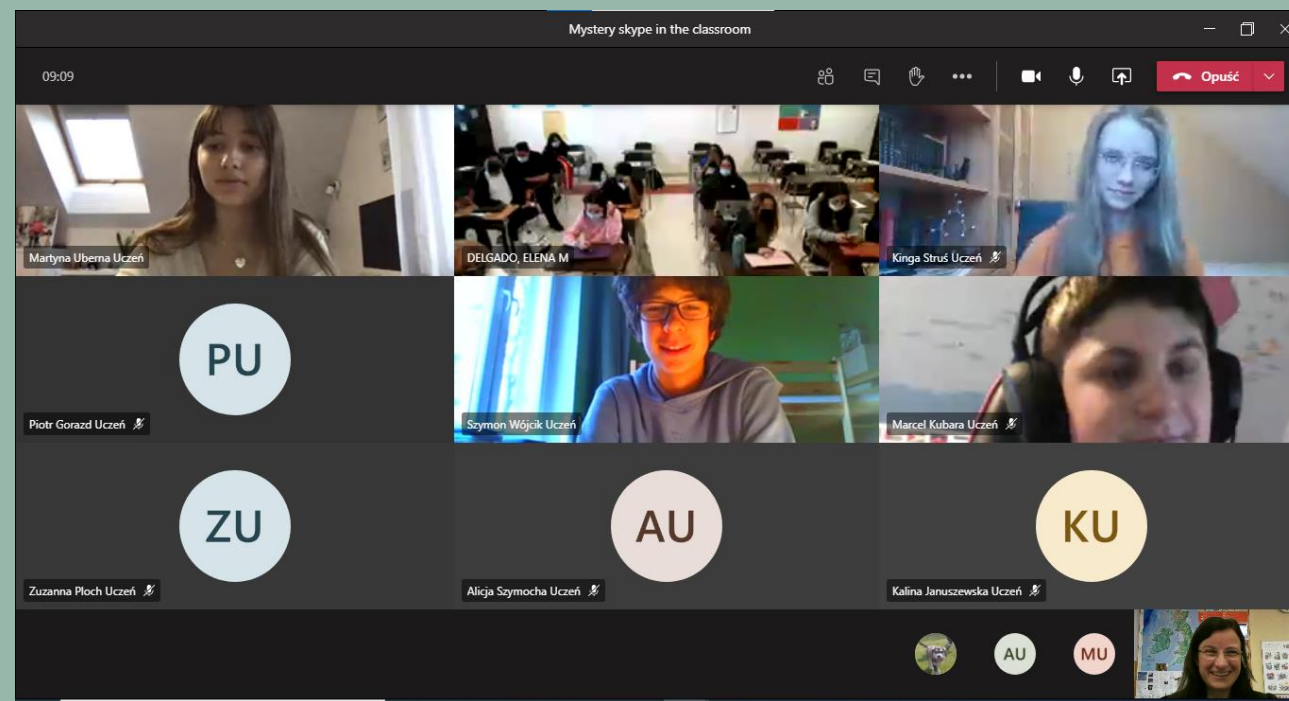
Mystery skype in the classroom

09:09

Opuść

Martyna Uberna Uczeń

DELGADO, ELENA M

Kinga Struś Uczeń

PU

Piotr Gorazd Uczeń

Szymon Wójcik Uczeń

Marcel Kubara Uczeń

ZU

Zuzanna Ploch Uczeń

AU

Alicja Szymocha Uczeń

KU

Kalina Januszewska Uczeń

AU

MU